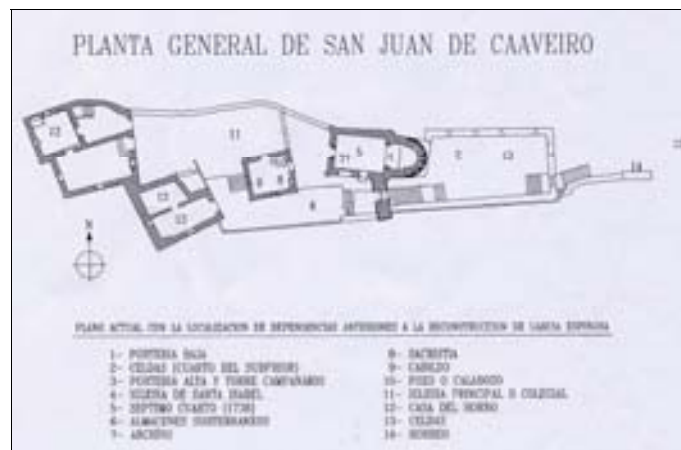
PLANTA GENERAL DE SAN JUAN DE CAAVEIRO

12

11

10

9

8

5

4

2

13

14

7

6

13

12

N

PLANO ACTUAL CON LA LOCALIZACION DE DEPENDENCIAS ANTERIORES A LA RECONSTRUCCION DE GARCIA ESPINOSA

1- PORTERIA BAJA
2- CELDAS (CUARTO DEL SUPERIOR)
3- PORTERIA ALTA Y TORRE CAMPANARIO
4- IGLESIA DE SANTA ISABEL
5- SEPTIMO CUARTO (1730)
6- ALMACENES SUBTERRANEOS
7- ARCHIVO
8- SACRISTIA
9- CABILDO
10- POZO O CALABOZO
11- IGLESIA PRINCIPAL O COLEGIAL
12- CASA DEL HORNO
13- CELDAS
14- HORREO